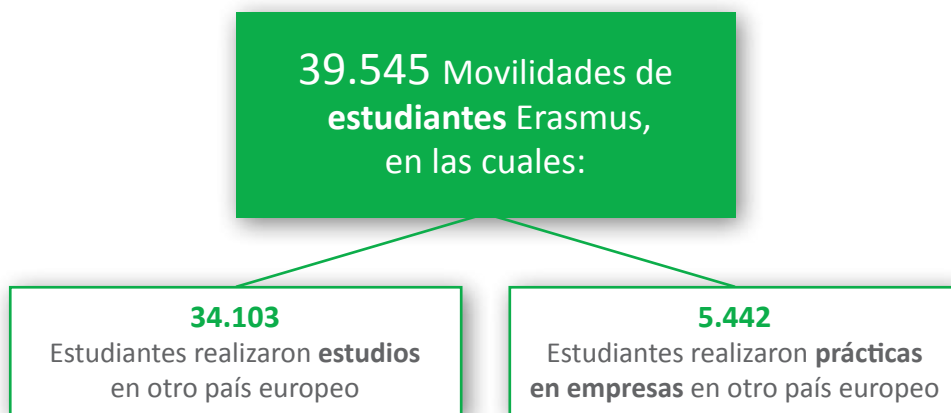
39.545 Movilidades de **estudiantes** Erasmus, en las cuales:

**34.103**
Estudiantes realizaron **estudios** en otro país europeo

**5.442**
Estudiantes realizaron **prácticas en empresas** en otro país europeo